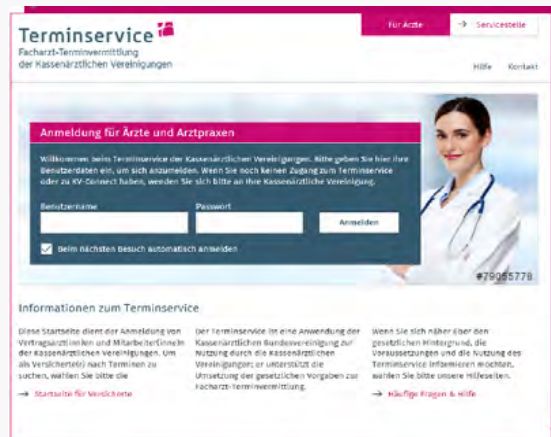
Terminservice
Facharzt-Terminvermittlung der Kassenärztlichen Vereinigungen

Für Ärzte

→ Servicestelle

Hilfe Kontakt

Anmeldung für Ärzte und Arztpraxen

Willkommen beim Terminservice der Kassenärztlichen Vereinigungen. Bitte geben Sie hier Ihre Benutzerdaten ein, um sich anzumelden. Wenn Sie noch keinen Zugang zum Terminservice oder zu KV-Connect haben, wenden Sie sich bitte an Ihre Kassenärztliche Vereinigung.

Benutzername

Passwort

Anmelden

Beim nächsten Besuch automatisch anmelden

#79055778

Informationen zum Terminservice

Diese Startseite dient der Anmeldung von Vertragsärztinnen und Mitarbeiter(innen) der Kassenärztlichen Vereinigungen. Um als Versicherte(r) nach Terminen zu suchen, wählen Sie bitte die

→ Startseite für Versicherte

Der Terminservice ist eine Anwendung der Kassenärztlichen Bundesvereinigung zur Nutzung durch die Kassenärztlichen Vereinigungen; er unterstützt die Umsetzung der gesetzlichen Vorgaben zur Facharzt-Terminvermittlung.

Wenn Sie sich näher über den gesetzlichen Hintergrund, die Voraussetzungen und die Nutzung des Terminservice informieren möchten, wählen Sie bitte unsere Hilfeseiten.

→ Häufige Fragen & Hilfe